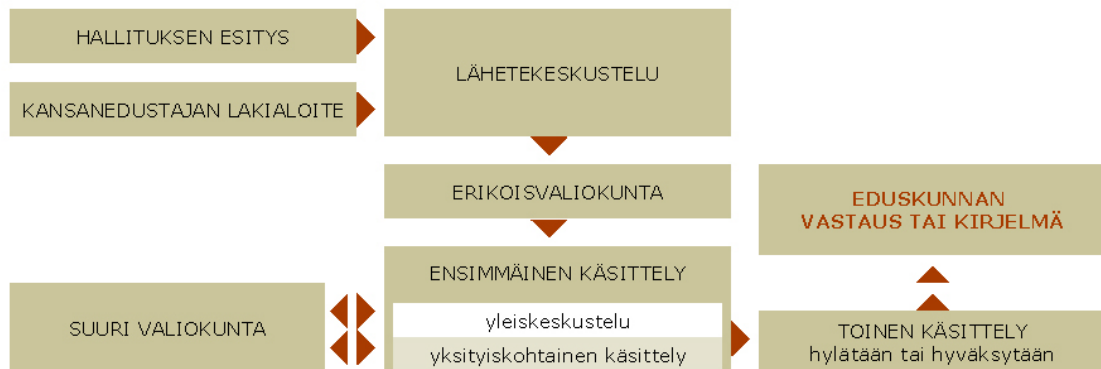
HALLITUKSEN ESITYS

KANSANEDUSTAJAN LAKIALOITE

LÄHETEKESKUSTELU

ERIKOISVALIOKUNTA

EDUSKUNNAN VASTAUS TAI KIRJELMÄ

ENSIMMÄINEN KÄSITTELY

SUURI VALIOKUNTA

yleiskeskustelu

yksityiskohtainen käsittely

TOINEN KÄSITTELY
hylätään tai hyväksytään